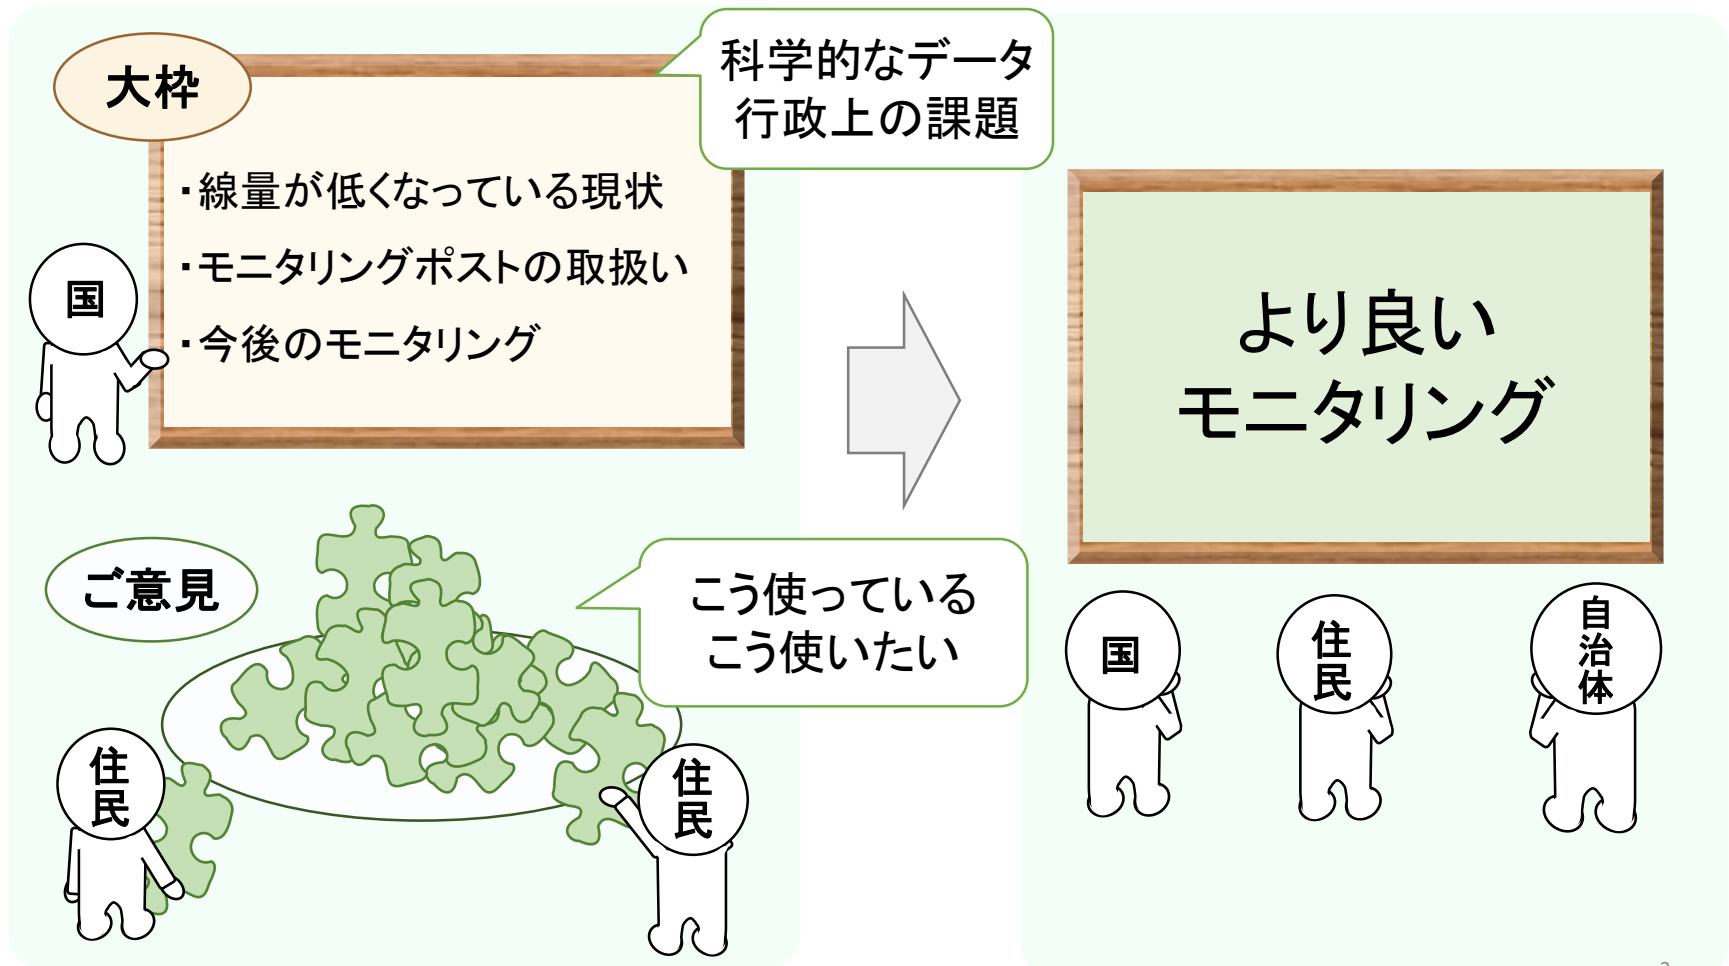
大枠

科学的なデータ
行政上の課題

・線量が低くなっている現状
・モニタリングポストの取扱い
・今後のモニタリング

国

ご意見

こう使っている
こう使いたい

住民

住民

より良い
モニタリング

国

住民

自治体